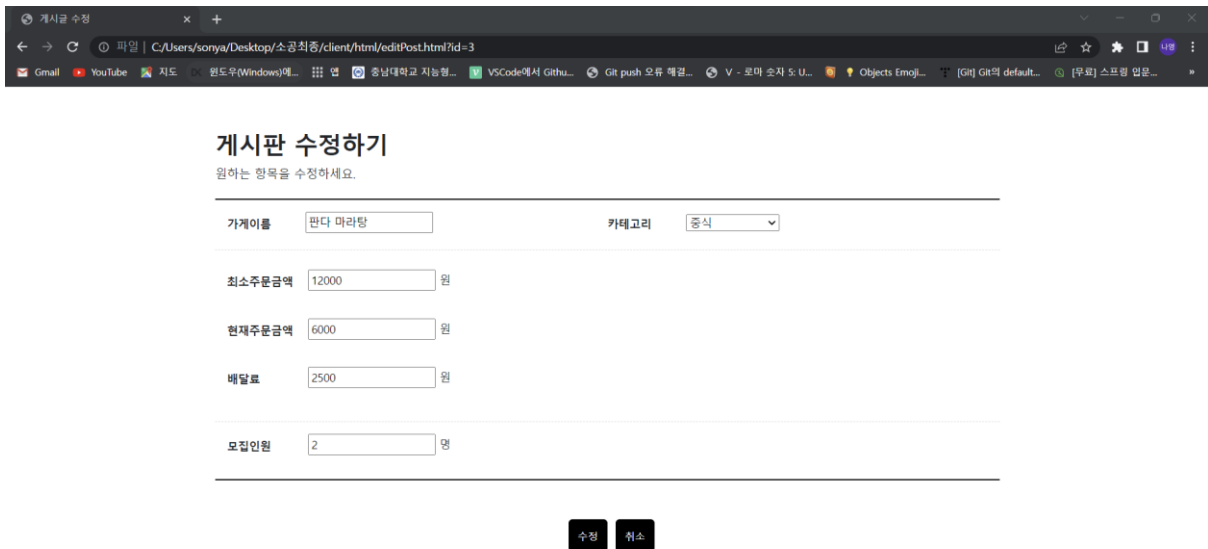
게시글 수정 × +

파일 | C:/Users/sonya/Desktop/소공최종/client/html/editPost.html?id=3

Gmail YouTube 지도 윈도우(Windows)에... 앱 충남대학교 지능형... VSCode에서 Githu... Git push 오류 해결... V - 로마 숫자 5: U... Objects Emoji... [Git] Git의 default... [무료] 스프링 입문...

게시판 수정하기
원하는 항목을 수정하세요.

가게이름 판다 마라탕 카테고리 중식

최소주문금액 12000 원

현재주문금액 6000 원

배달료 2500 원

모집인원 2 명

수정 취소